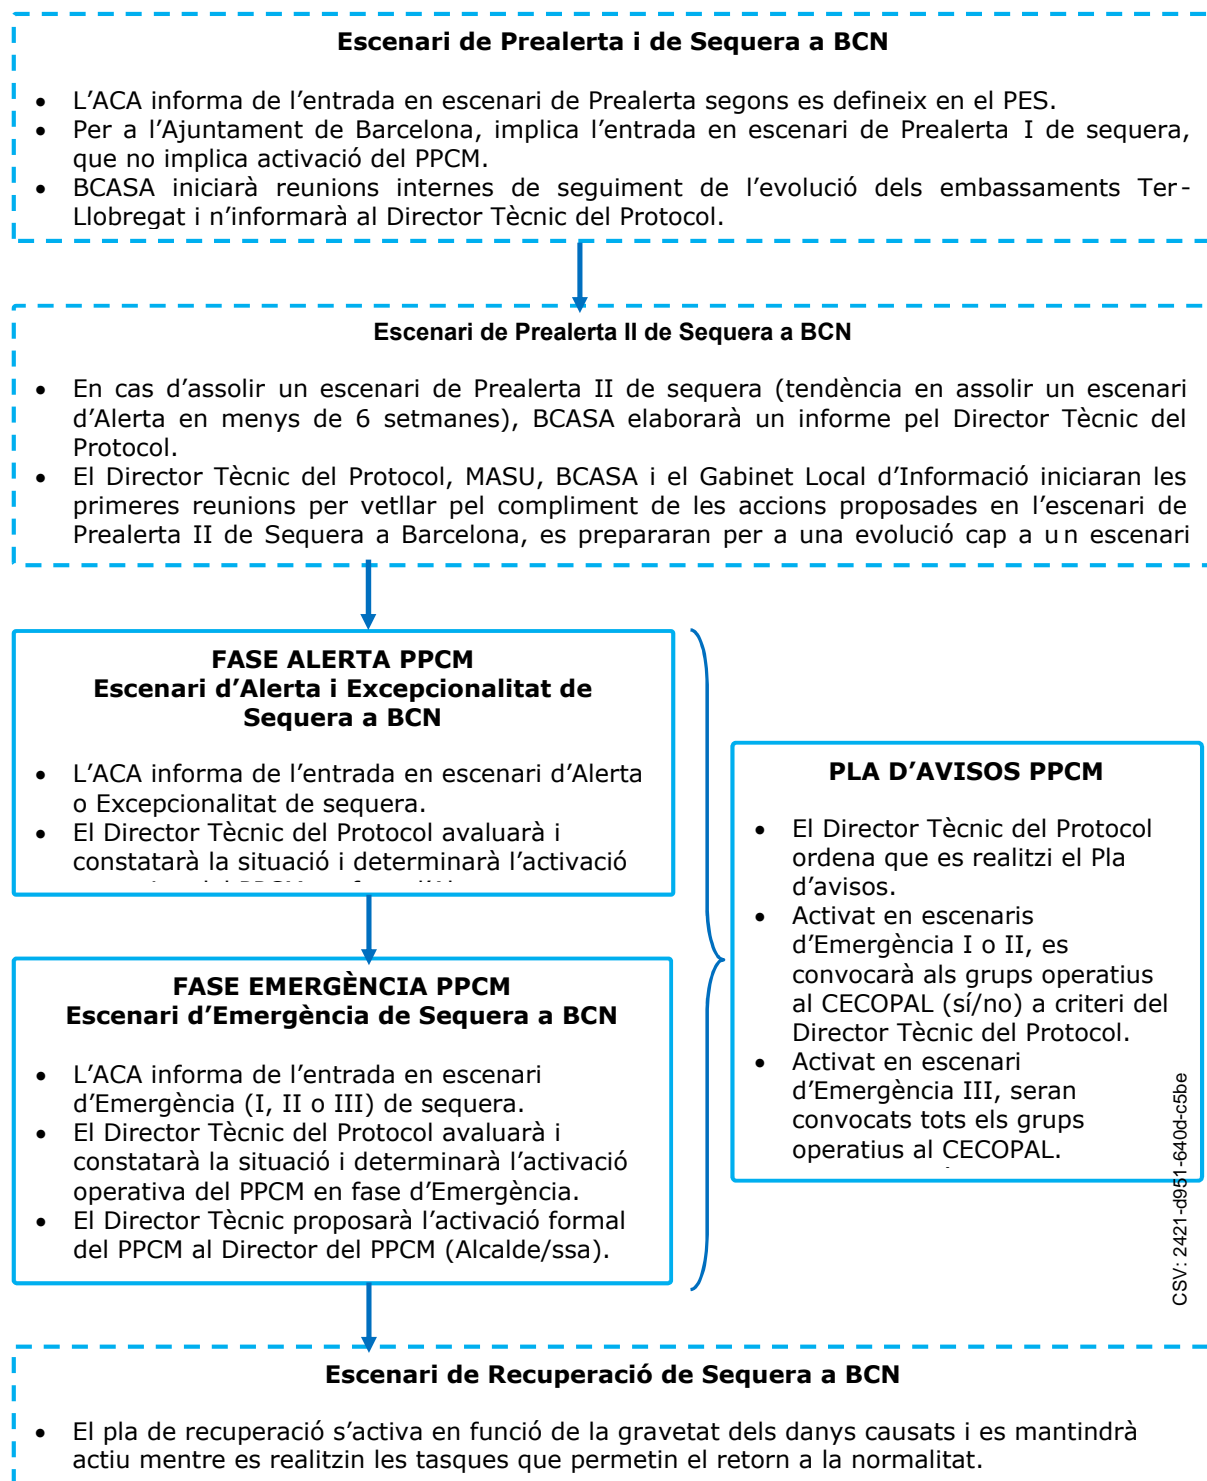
Escenari de Prealerta i de Sequera a BCN

- L'ACA informa de l'entrada en escenari de Prealerta segons es defineix en el PES.
- Per a l'Ajuntament de Barcelona, implica l'entrada en escenari de Prealerta I de sequera, que no implica activació del PPCM.
- BCASA iniciarà reunions internes de seguiment de l'evolució dels embassaments Ter-Llobregat i n'informarà al Director Tècnic del Protocol.

Escenari de Prealerta II de Sequera a BCN

- En cas d'assolir un escenari de Prealerta II de sequera (tendència en assolir un escenari d'Alerta en menys de 6 setmanes), BCASA elaborarà un informe pel Director Tècnic del Protocol.
- El Director Tècnic del Protocol, MASU, BCASA i el Gabinet Local d'Informació iniciaran les primeres reunions per vetllar pel compliment de les accions proposades en l'escenari de Prealerta II de Sequera a Barcelona, es prepararan per a una evolució cap a un escenari

FASE ALERTA PPCM
Escenari d'Alerta i Excepcionalitat de Sequera a BCN

- L'ACA informa de l'entrada en escenari d'Alerta o Excepcionalitat de sequera.
- El Director Tècnic del Protocol avaluarà i constatarà la situació i determinarà l'activació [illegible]

FASE EMERGÈNCIA PPCM
Escenari d'Emergència de Sequera a BCN

- L'ACA informa de l'entrada en escenari d'Emergència (I, II o III) de sequera.
- El Director Tècnic del Protocol avaluarà i constatarà la situació i determinarà l'activació operativa del PPCM en fase d'Emergència.
- El Director Tècnic proposarà l'activació formal del PPCM al Director del PPCM (Alcalde/ssa).

PLA D'AVISOS PPCM

- El Director Tècnic del Protocol ordena que es realitzi el Pla d'avisos.
- Activat en escenaris d'Emergència I o II, es convocarà als grups operatius al CECOPAL (sí/no) a criteri del Director Tècnic del Protocol.
- Activat en escenari d'Emergència III, seran convocats tots els grups operatius al CECOPAL.

CSV: 2421-d951-640d-c5be

Escenari de Recuperació de Sequera a BCN

- El pla de recuperació s'activa en funció de la gravetat dels danys causats i es mantindrà actiu mentre es realitzin les tasques que permetin el retorn a la normalitat.